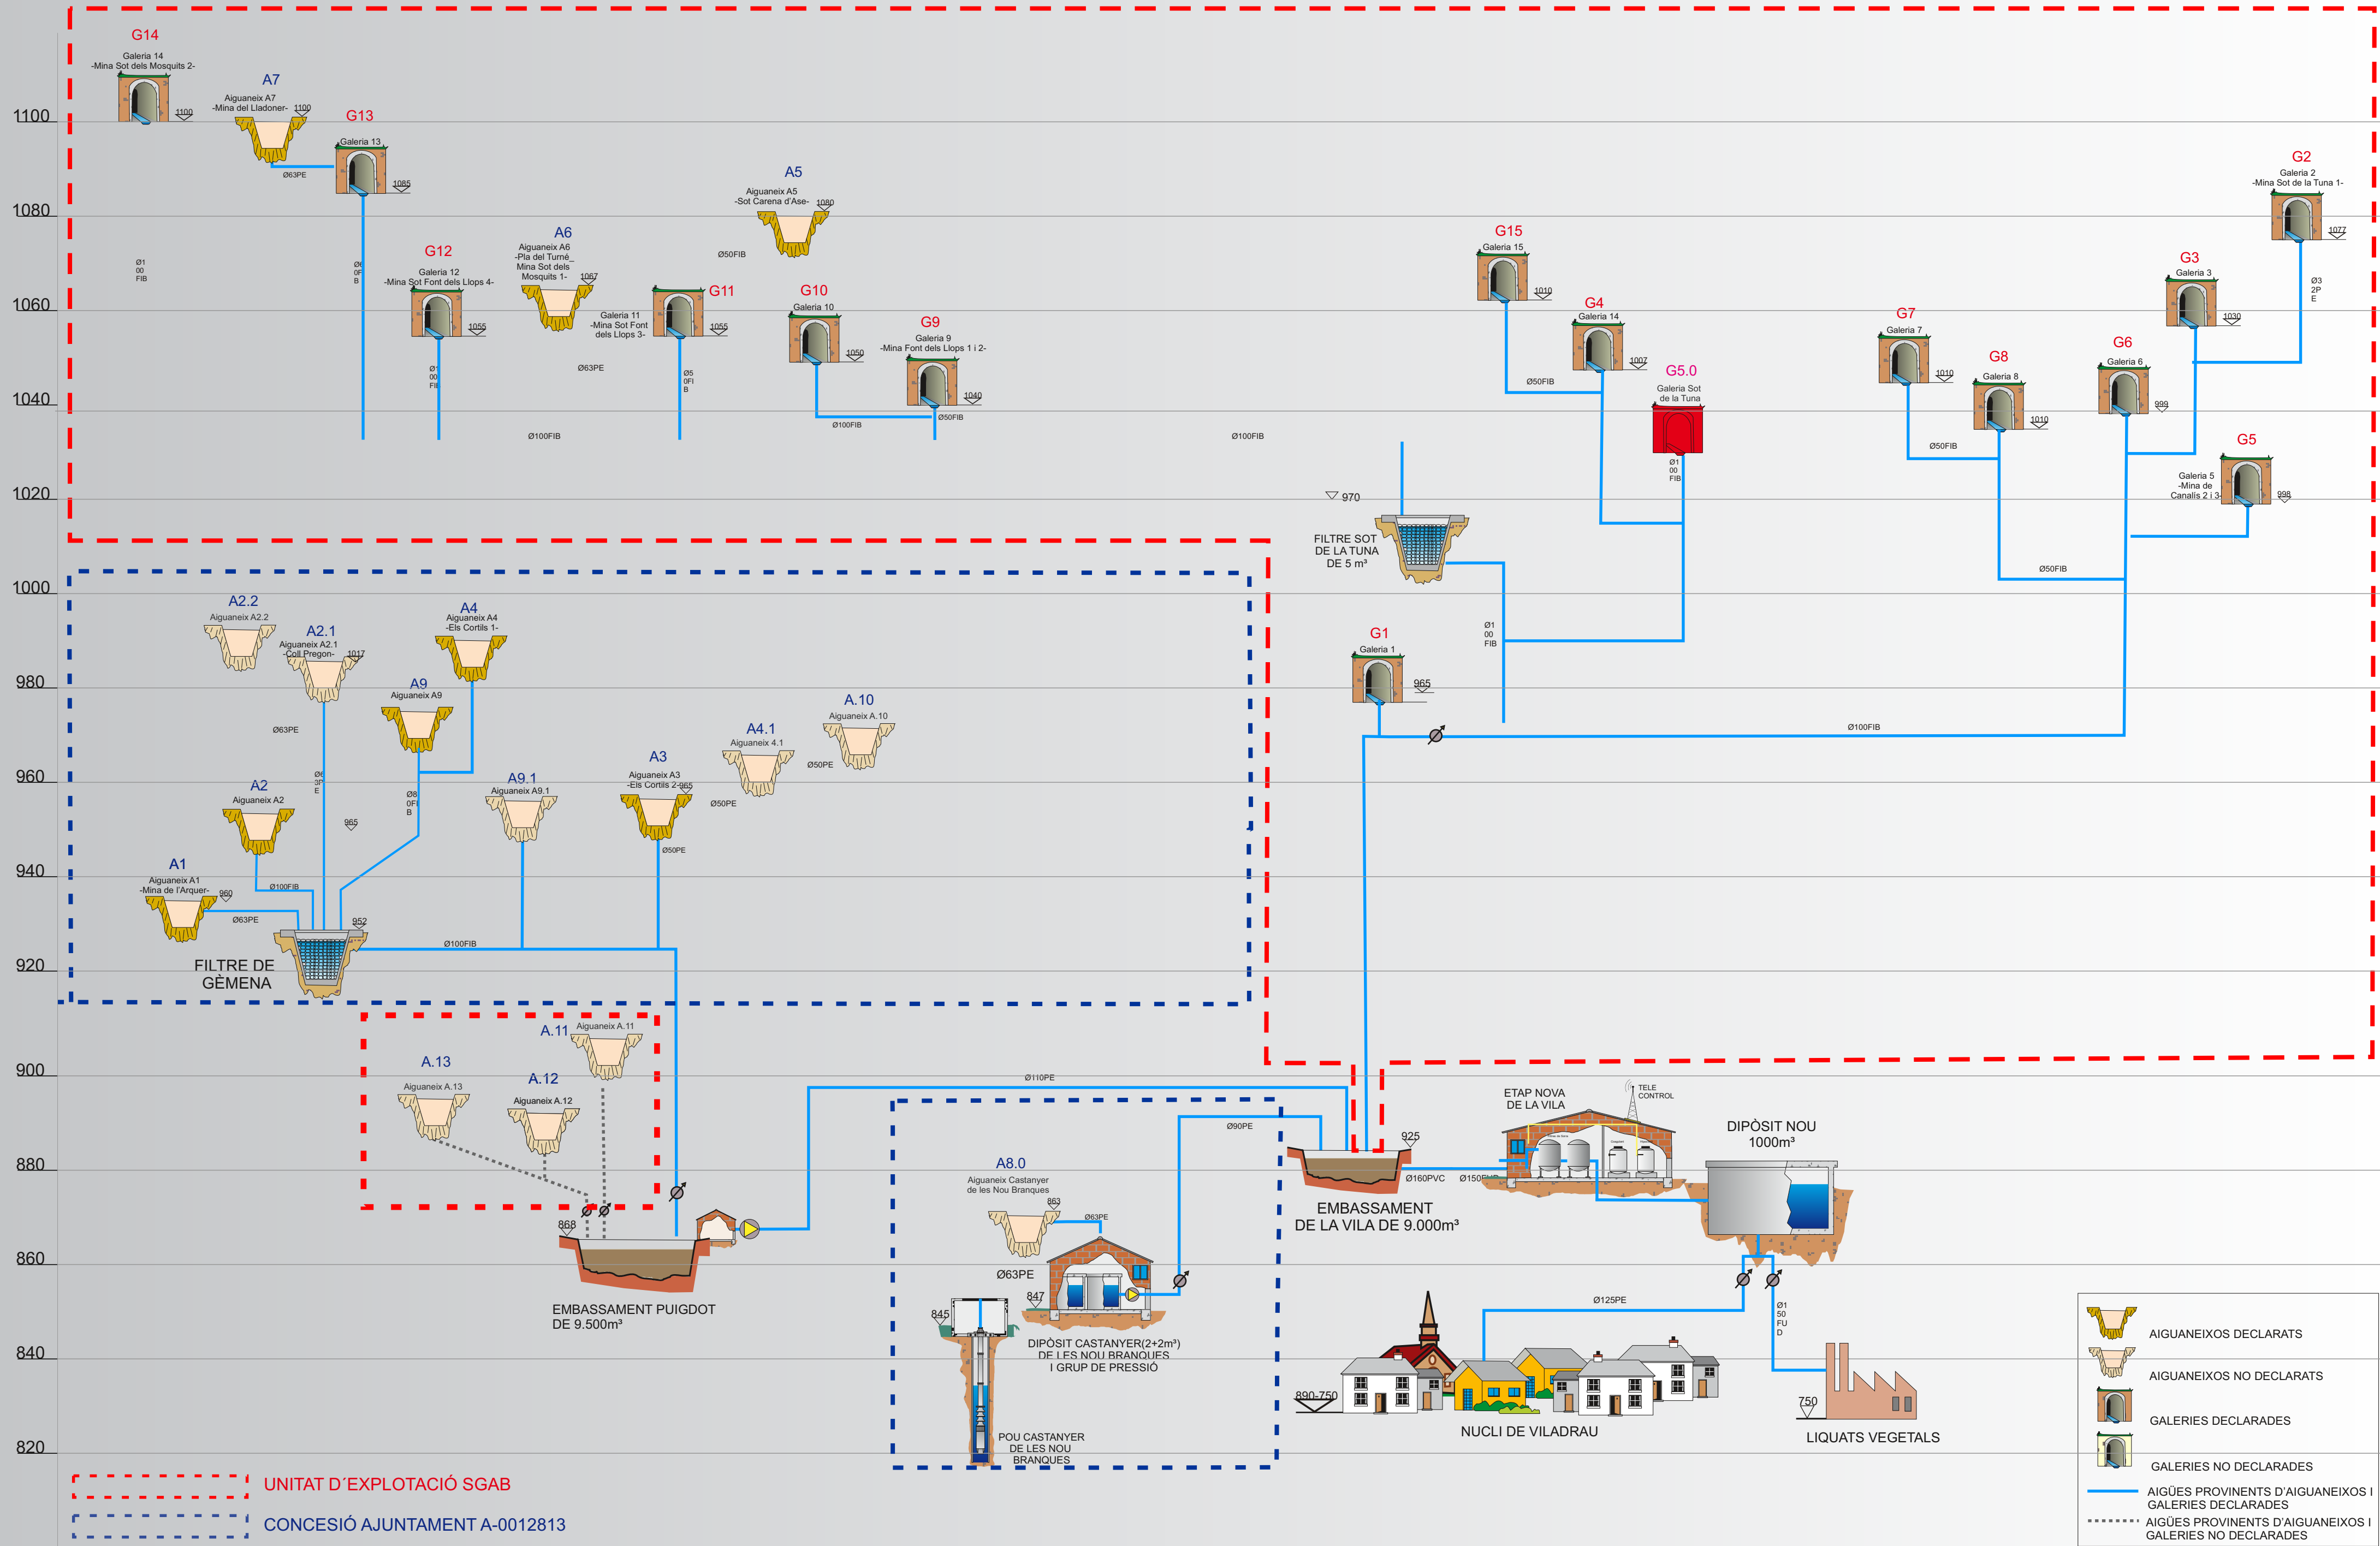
1100
1080
1060
1040
1020
1000
980
960
940
920
900
880
860
840
820

G14
Galeria 14
-Mina Sot dels Mosquits 2-
1100

A7
Aiguaneix A7
-Mina del Lladoner-
1100

G13
Galeria 13
1085
Ø63PE

A5
Aiguaneix A5
-Sot Carena d'Ase-
1080

A6
Aiguaneix A6
-Pla del Turné_
Mina Sot dels
Mosquits 1-
1067

G12
Galeria 12
-Mina Sot Font dels Llops 4-
1055

Ø100FIB

G11
Galeria 11
-Mina Sot Font
dels Llops 3-
1055

Ø50FIB
Ø63PE

G10
Galeria 10
1050

G9
Galeria 9
-Mina Font dels Llops 1 i 2-
1040
Ø50FIB
Ø100FIB
Ø100FIB
Ø100FIB

G15
Galeria 15
1010

G4
Galeria 14
1007
Ø50FIB

G5.0
Galeria Sot
de la Tuna
Ø100FIB

G2
Galeria 2
-Mina Sot de la Tuna 1-
1077
Ø32PE

G3
Galeria 3
1030

G7
Galeria 7
1010

G8
Galeria 8
1010

G6
Galeria 6
999

G5
Galeria 5
-Mina de
Canalis 2 i 3-
998

Ø50FIB
Ø50FIB

970
FILTRE SOT
DE LA TUNA
DE 5 m³

Ø100FIB

G1
Galeria 1
965

Ø100FIB

A2.2
Aiguaneix A2.2

A2.1
Aiguaneix A2.1
-Coll Pregon-
1017

A4
Aiguaneix A4
-Els Cortils 1-

A9
Aiguaneix A9

Ø63PE

A.10
Aiguaneix A.10

A4.1
Aiguaneix 4.1

Ø50PE

A3
Aiguaneix A3
-Els Cortils 2-965

Ø50PE

A9.1
Aiguaneix A9.1

A2
Aiguaneix A2

Ø63PE
Ø80FIB
965

Ø50PE

A1
Aiguaneix A1
-Mina de l'Arquer-
960

Ø100FIB
Ø63PE
952
Ø100FIB

FILTRE DE
GÈMENA

A.11
Aiguaneix A.11

A.13
Aiguaneix A.13

A.12
Aiguaneix A.12

868

EMBASSAMENT PUIGDOT
DE 9.500m³

Ø110PE

A8.0
Aiguaneix Castanyer
de les Nou Branques
863
Ø63PE
Ø63PE
847
845

DIPÒSIT CASTANYER(2+2m³)
DE LES NOU BRANQUES
I GRUP DE PRESSIÓ

POU CASTANYER
DE LES NOU
BRANQUES

Ø90PE
925

EMBASSAMENT
DE LA VILA DE 9.000m³

Ø160PVC
Ø150FIB

ETAP NOVA
DE LA VILA

TELE
CONTROL

DIPÒSIT NOU
1000m³

Ø125PE
Ø150FUD

890-750

NUCLI DE VILADRAU

750
LIQUATS VEGETALS

UNITAT D´EXPLOTACIÓ SGAB
CONCESIÓ AJUNTAMENT A-0012813

AIGUANEIXOS DECLARATS
AIGUANEIXOS NO DECLARATS
GALERIES DECLARADES
GALERIES NO DECLARADES
AIGÜES PROVINENTS D'AIGUANEIXOS I
GALERIES DECLARADES
AIGÜES PROVINENTS D'AIGUANEIXOS I
GALERIES NO DECLARADES